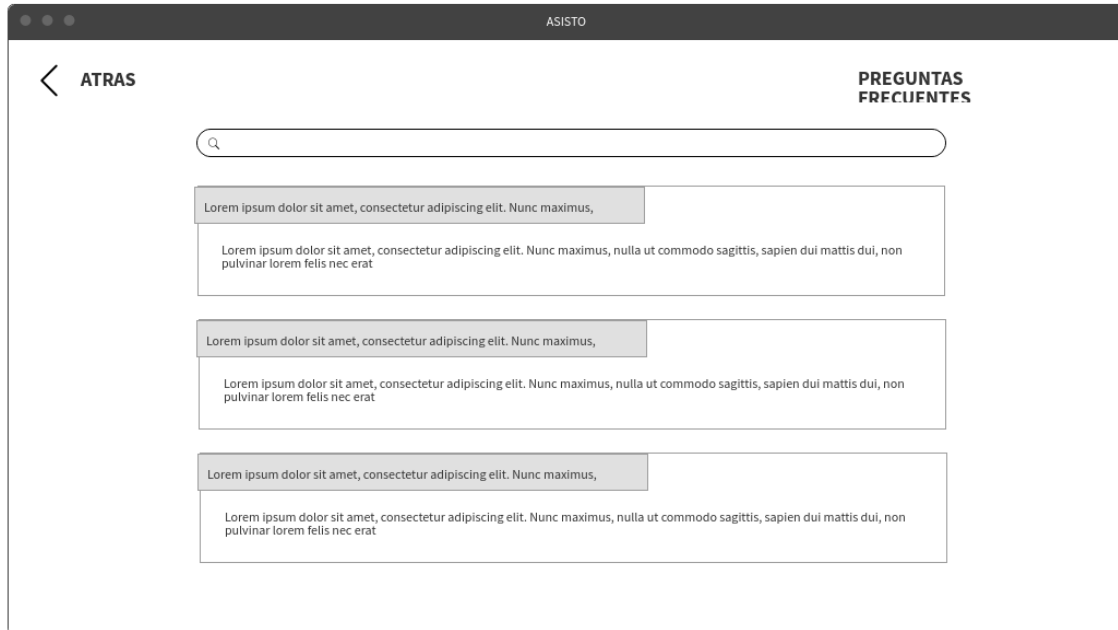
ASISTO

ATRAS

PREGUNTAS FRECUENTES

Lorem ipsum dolor sit amet, consectetur adipiscing elit. Nunc maximus,

Lorem ipsum dolor sit amet, consectetur adipiscing elit. Nunc maximus, nulla ut commodo sagittis, sapien dui mattis dui, non pulvinar lorem felis nec erat

Lorem ipsum dolor sit amet, consectetur adipiscing elit. Nunc maximus,

Lorem ipsum dolor sit amet, consectetur adipiscing elit. Nunc maximus, nulla ut commodo sagittis, sapien dui mattis dui, non pulvinar lorem felis nec erat

Lorem ipsum dolor sit amet, consectetur adipiscing elit. Nunc maximus,

Lorem ipsum dolor sit amet, consectetur adipiscing elit. Nunc maximus, nulla ut commodo sagittis, sapien dui mattis dui, non pulvinar lorem felis nec erat